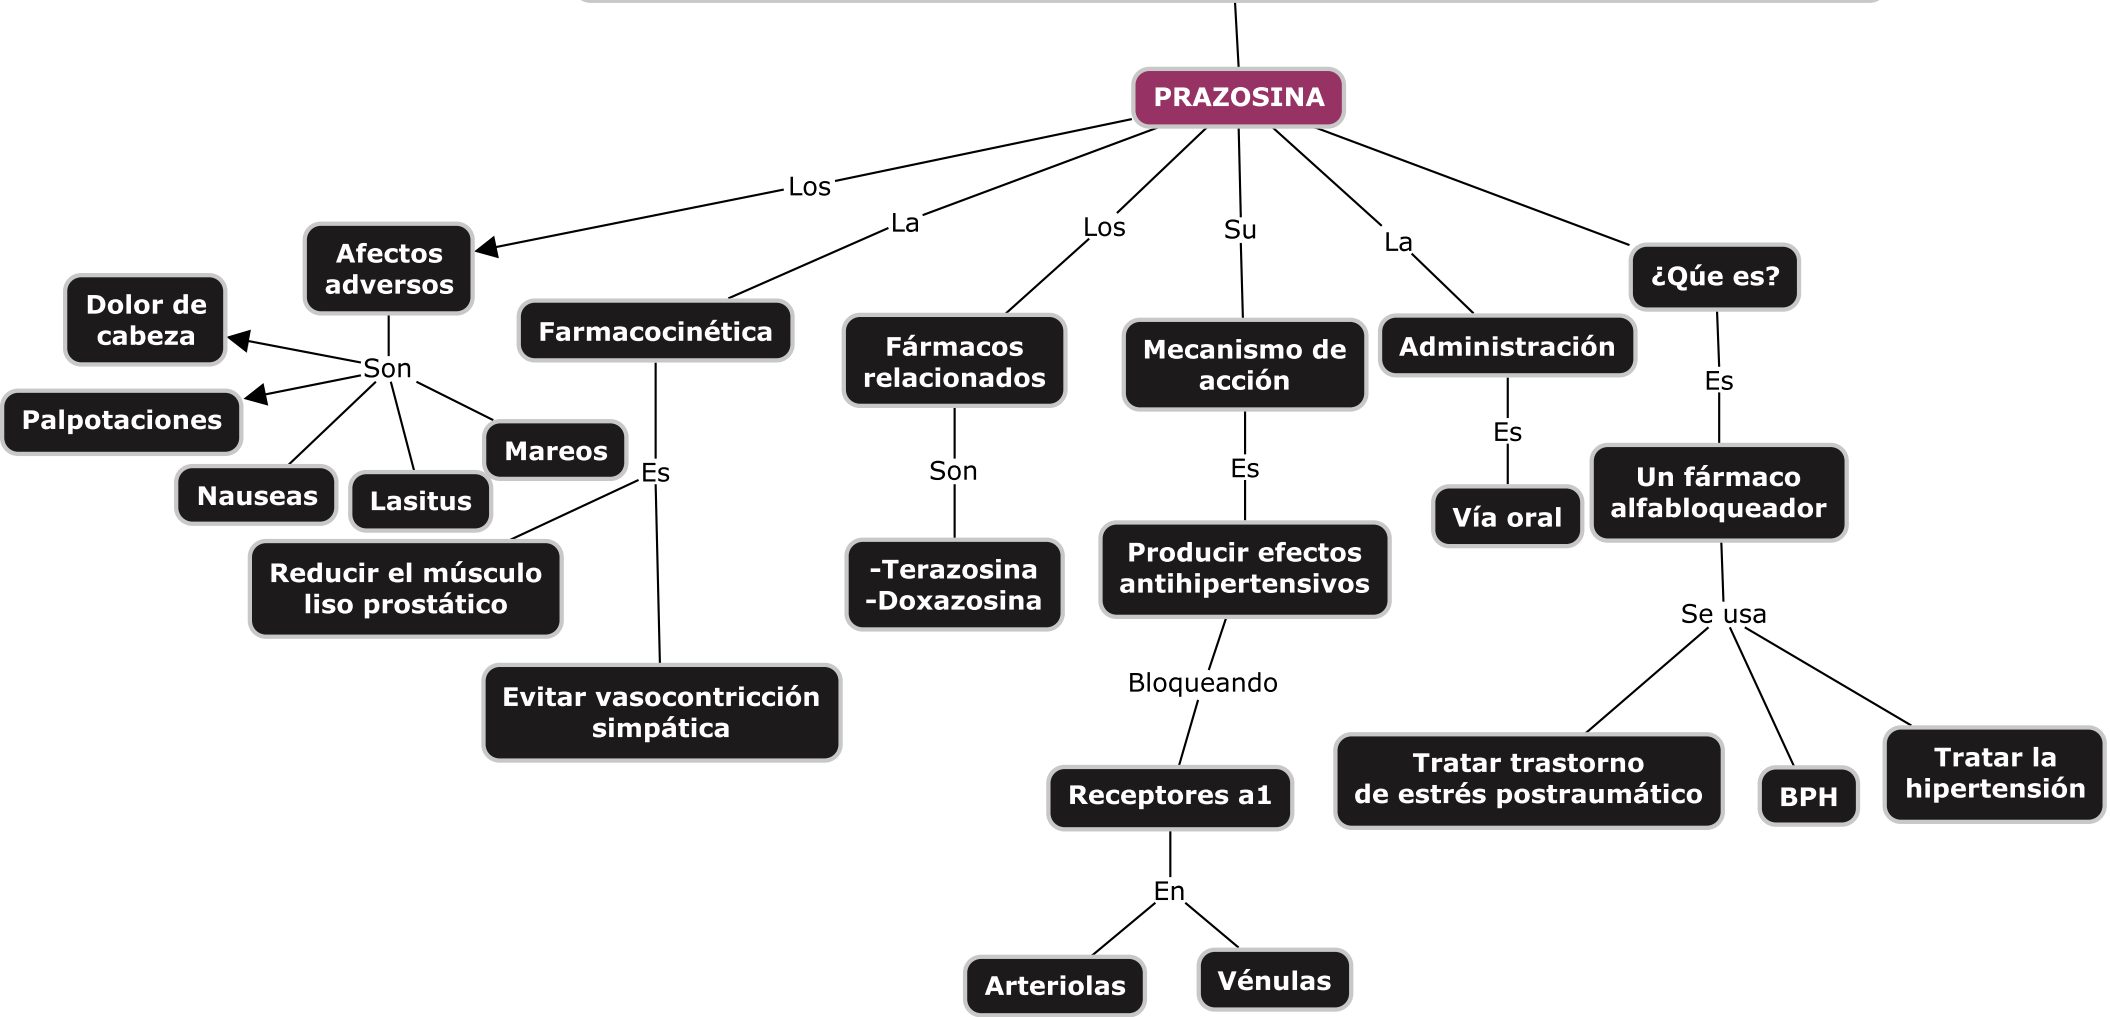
PRAZOSINA

Los
Afectos adversos
Son
Dolor de cabeza
Palpotaciones
Nauseas
Lasitus
Mareos

La
Farmacocinética
Es
Reducir el músculo liso prostático
Evitar vasocontricción simpática

Los
Fármacos relacionados
Son
-Terazosina
-Doxazosina

Su
Mecanismo de acción
Es
Producir efectos antihipertensivos
Bloqueando
Receptores a1
En
Arteriolas
Vénulas

La
Administración
Es
Vía oral

¿Qúe es?
Es
Un fármaco alfabloqueador
Se usa
Tratar trastorno de estrés postraumático
BPH
Tratar la hipertensión